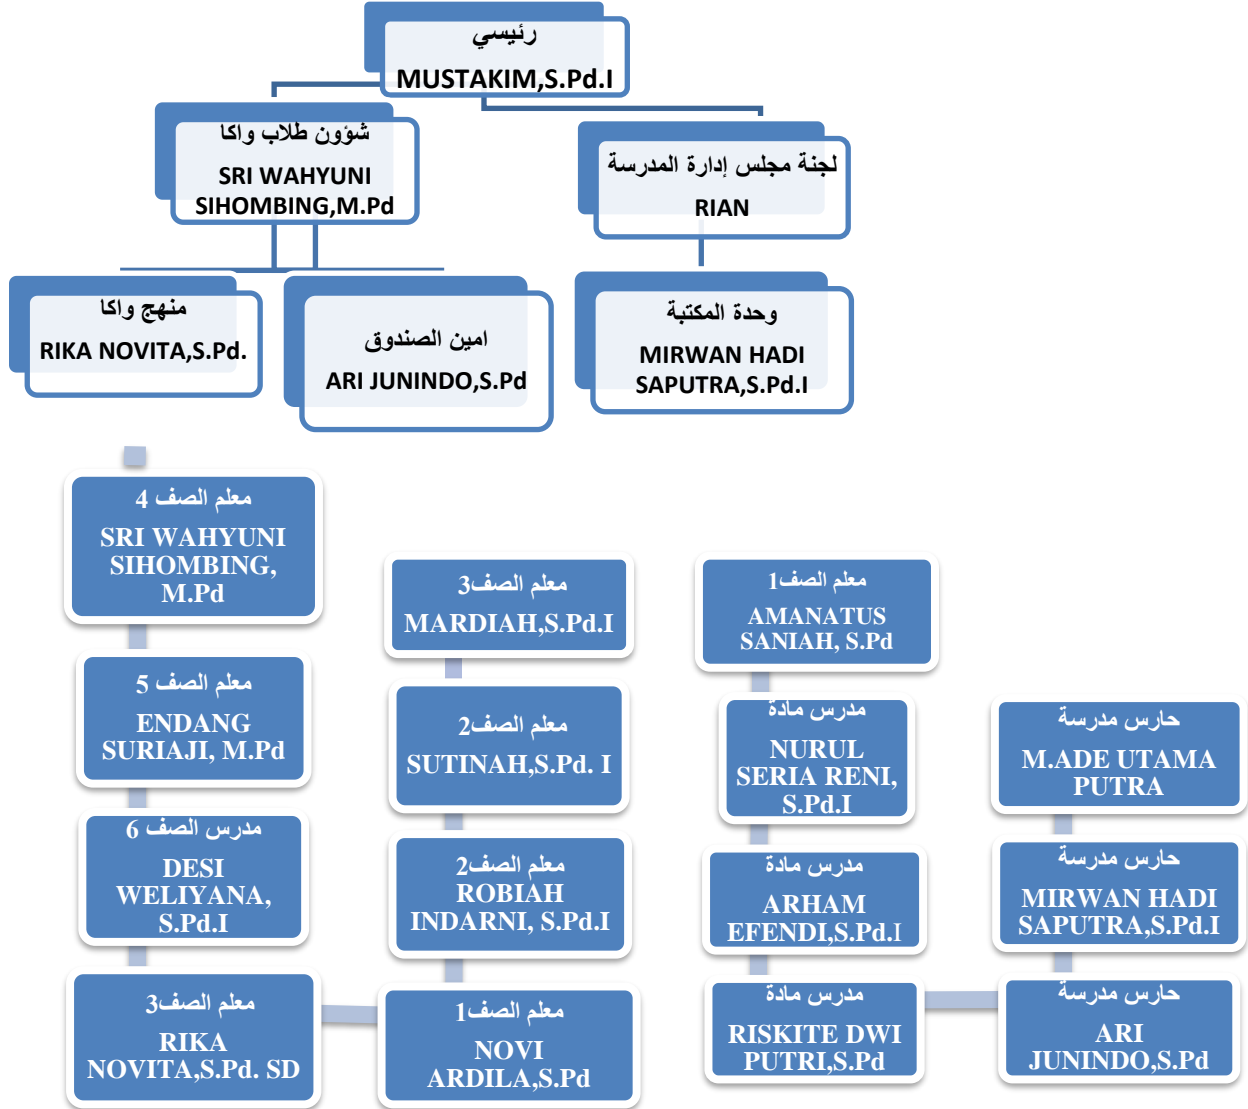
رئيسي
MUSTAKIM,S.Pd.I

شؤون طلاب واكا
SRI WAHYUNI SIHOMBING,M.Pd

لجنة مجلس إدارة المدرسة
RIAN

منهج واكا
RIKA NOVITA,S.Pd.

امين الصندوق
ARI JUNINDO,S.Pd

وحدة المكتبة
MIRWAN HADI SAPUTRA,S.Pd.I

معلم الصف 4
SRI WAHYUNI SIHOMBING, M.Pd

معلم الصف 5
ENDANG SURIAJI, M.Pd

مدرس الصف 6
DESI WELIYANA, S.Pd.I

معلم الصف3
RIKA NOVITA,S.Pd. SD

معلم الصف3
MARDIAH,S.Pd.I

معلم الصف2
SUTINAH,S.Pd. I

معلم الصف2
ROBIAH INDARNI, S.Pd.I

معلم الصف1
NOVI ARDILA,S.Pd

معلم الصف1
AMANATUS SANIAH, S.Pd

مدرس مادة
NURUL SERIA RENI, S.Pd.I

مدرس مادة
ARHAM EFENDI,S.Pd.I

مدرس مادة
RISKITE DWI PUTRI,S.Pd

حارس مدرسة
M.ADE UTAMA PUTRA

حارس مدرسة
MIRWAN HADI SAPUTRA,S.Pd.I

حارس مدرسة
ARI JUNINDO,S.Pd